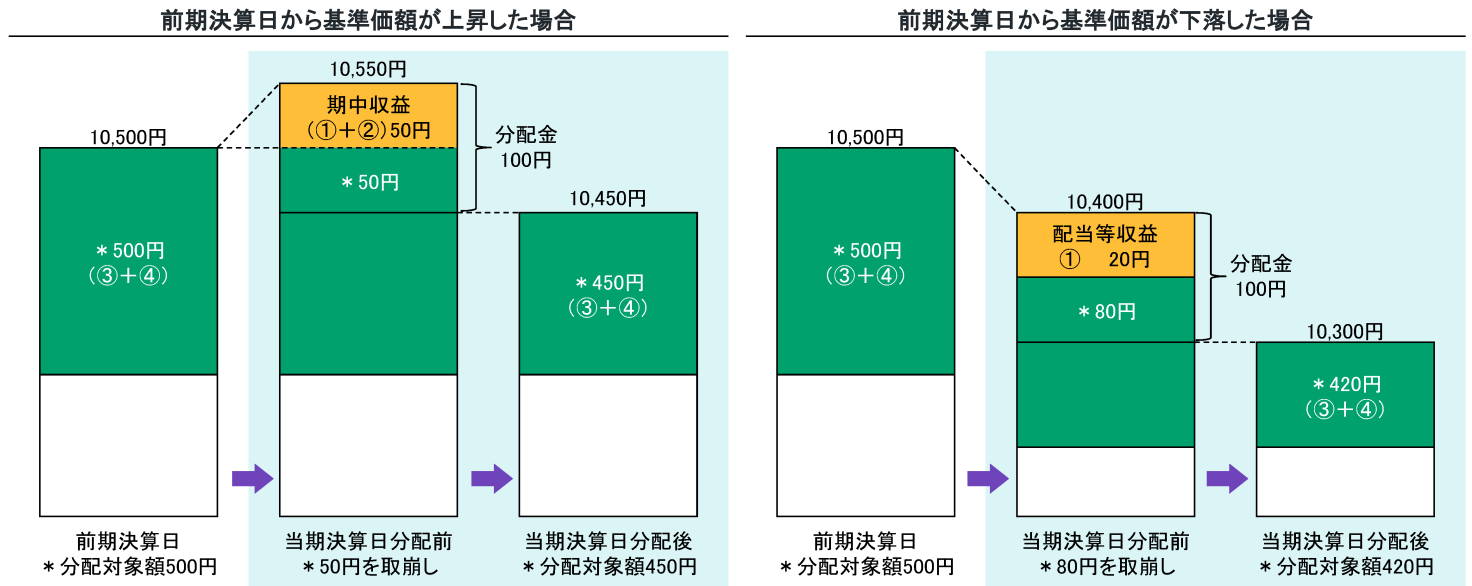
前期決算日から基準価額が上昇した場合

10,550円

期中収益
(①+②)50円

分配金
100円

10,500円

＊50円

10,450円

＊500円
(③+④)

＊450円
(③+④)

前期決算日
＊分配対象額500円

当期決算日分配前
＊50円を取崩し

当期決算日分配後
＊分配対象額450円

前期決算日から基準価額が下落した場合

10,500円

10,400円

配当等収益
①　20円

分配金
100円

＊500円
(③+④)

＊80円

10,300円

＊420円
(③+④)

前期決算日
＊分配対象額500円

当期決算日分配前
＊80円を取崩し

当期決算日分配後
＊分配対象額420円